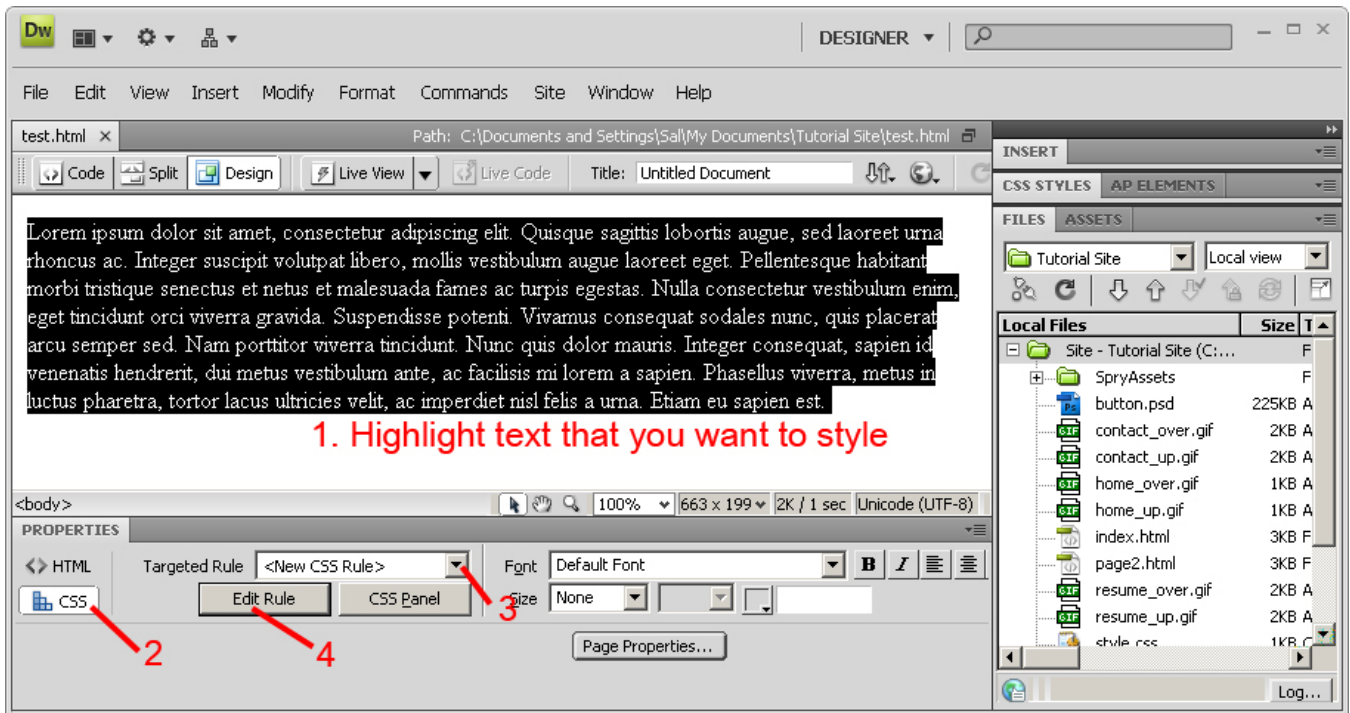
Dw

DESIGNER

File Edit View Insert Modify Format Commands Site Window Help

test.html ×

Path: C:\Documents and Settings\Sal\My Documents\Tutorial Site\test.html

Code Split Design Live View Live Code Title: Untitled Document

Lorem ipsum dolor sit amet, consectetur adipiscing elit. Quisque sagittis lobortis augue, sed laoreet urna rhoncus ac. Integer suscipit volutpat libero, mollis vestibulum augue laoreet eget. Pellentesque habitant morbi tristique senectus et netus et malesuada fames ac turpis egestas. Nulla consectetur vestibulum enim, eget tincidunt orci viverra gravida. Suspendisse potenti. Vivamus consequat sodales nunc, quis placerat arcu semper sed. Nam porttitor viverra tincidunt. Nunc quis dolor mauris. Integer consequat, sapien id venenatis hendrerit, dui metus vestibulum ante, ac facilisis mi lorem a sapien. Phasellus viverra, metus in luctus pharetra, tortor lacus ultricies velit, ac imperdiet nisl felis a urna. Etiam eu sapien est.

1. Highlight text that you want to style

<body> 100% 663 x 199 2K / 1 sec Unicode (UTF-8)

PROPERTIES

HTML

CSS

Targeted Rule <New CSS Rule>

Edit Rule CSS Panel

Font Default Font

Size None

Page Properties...

2 3 4

INSERT

CSS STYLES AP ELEMENTS

FILES ASSETS

Tutorial Site Local view

| Local Files | Size | T |
|---|---|---|
| Site - Tutorial Site (C:... | | F |
| SpryAssets | | F |
| button.psd | 225KB | A |
| contact_over.gif | 2KB | A |
| contact_up.gif | 2KB | A |
| home_over.gif | 1KB | A |
| home_up.gif | 1KB | A |
| index.html | 3KB | F |
| page2.html | 3KB | F |
| resume_over.gif | 2KB | A |
| resume_up.gif | 2KB | A |
| style.css | 1KB | C |

Log...